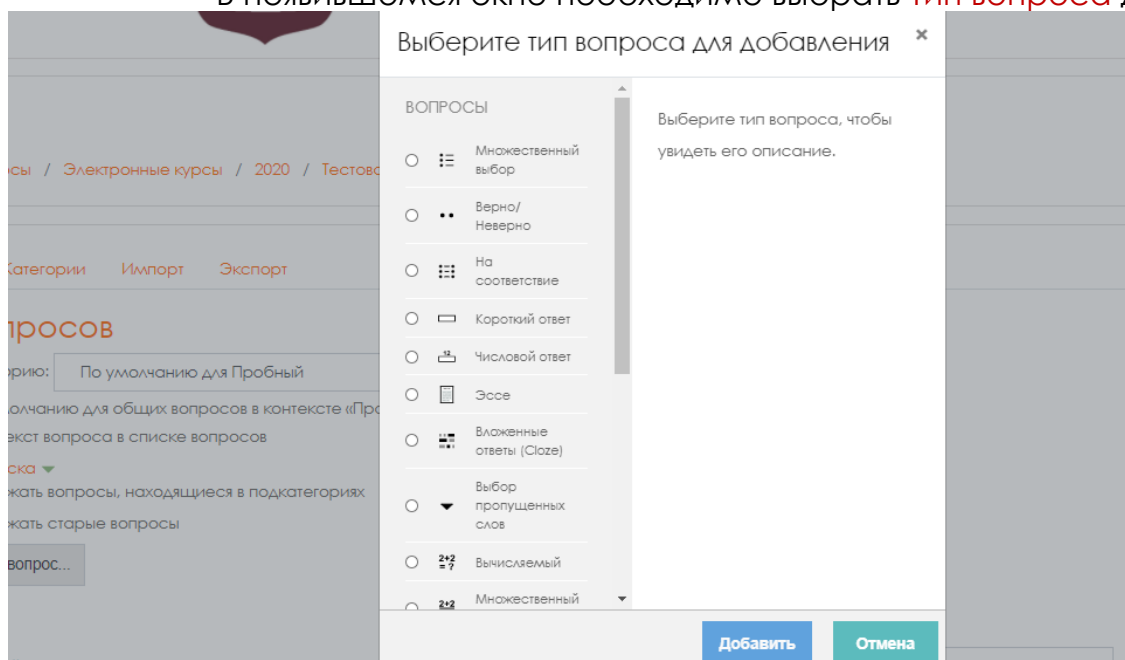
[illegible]

Выберите тип вопроса для добавления ×

ВОПРОСЫ

Множественный выбор

Верно/ Неверно

На соответствие

Короткий ответ

Числовой ответ

Эссе

Вложенные ответы (Cloze)

Выбор пропущенных слов

Вычисляемый

Множественный

Выберите тип вопроса, чтобы увидеть его описание.

Добавить Отмена

осы / Электронные курсы / 2020 / Тестов

Категории Импорт Экспорт

просов

рию: По умолчанию для Пробный

олчанию для общих вопросов в контексте «Пр

екст вопроса в списке вопросов

ска

жать вопросы, находящиеся в подкатегориях

жать старые вопросы

вопрос...